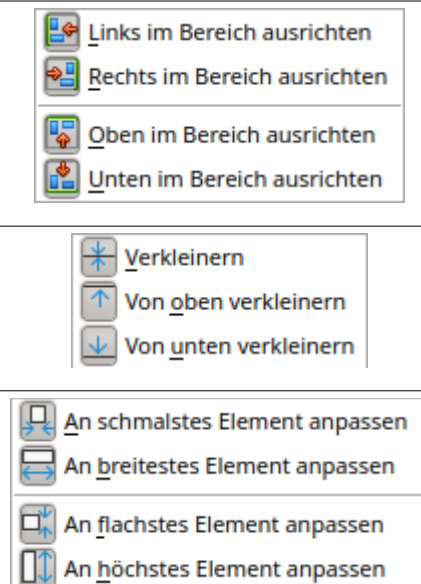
Links im Bereich ausrichten
Rechts im Bereich ausrichten
Oben im Bereich ausrichten
Unten im Bereich ausrichten

Verkleinern
Von oben verkleinern
Von unten verkleinern

An schmalstes Element anpassen
An breitestes Element anpassen
An flachstes Element anpassen
An höchstes Element anpassen